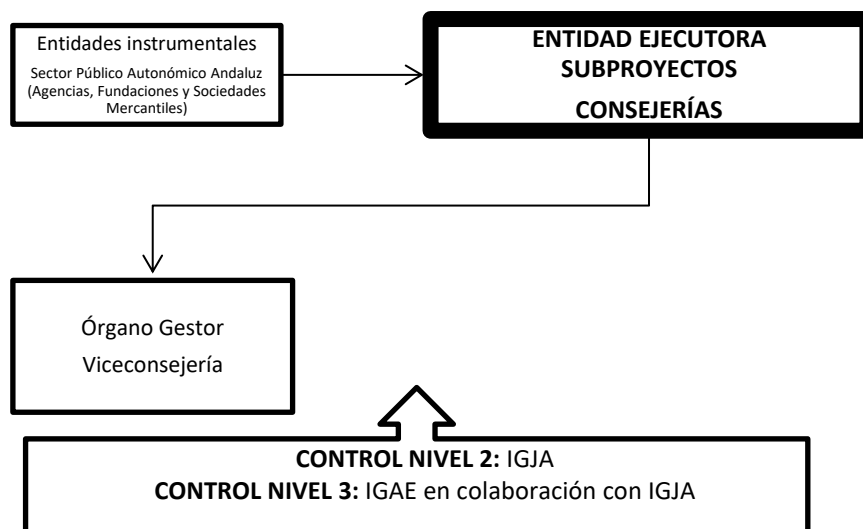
Entidades instrumentales
Sector Público Autonómico Andaluz (Agencias, Fundaciones y Sociedades Mercantiles)

ENTIDAD EJECUTORA SUBPROYECTOS
CONSEJERÍAS

Órgano Gestor
Viceconsejería

CONTROL NIVEL 2: IGJA
CONTROL NIVEL 3: IGAE en colaboración con IGJA